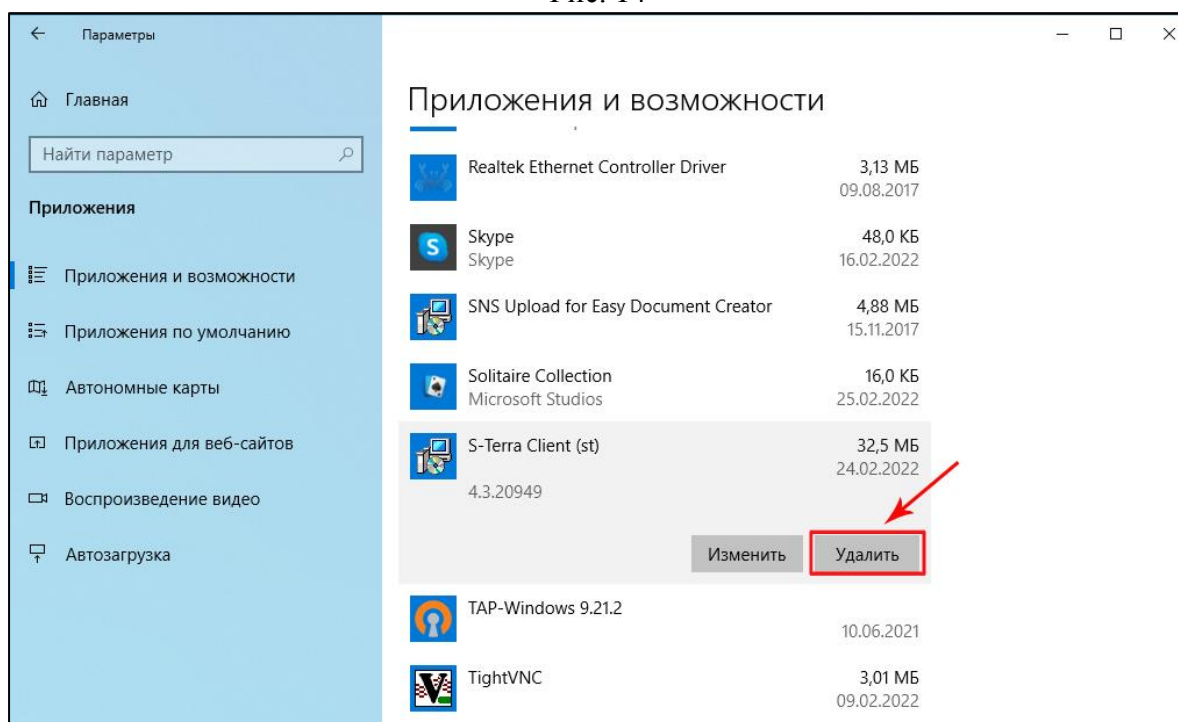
Рис. 14

Параметры

Главная

Найти параметр

Приложения

Приложения и возможности

Приложения по умолчанию

Автономные карты

Приложения для веб-сайтов

Воспроизведение видео

Автозагрузка

Приложения и возможности

Realtek Ethernet Controller Driver 3,13 МБ 09.08.2017

Skype Skype 48,0 КБ 16.02.2022

SNS Upload for Easy Document Creator 4,88 МБ 15.11.2017

Solitaire Collection Microsoft Studios 16,0 КБ 25.02.2022

S-Terra Client (st) 32,5 МБ 24.02.2022
4.3.20949

Изменить Удалить

TAP-Windows 9.21.2 10.06.2021

TightVNC 3,01 МБ 09.02.2022